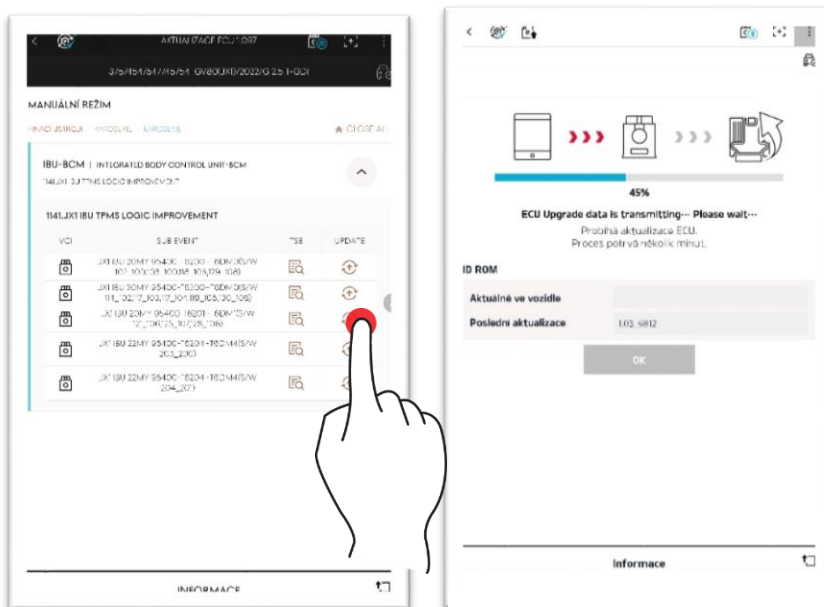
AKTUALIZACE ECU 1.097

3/5/454/547/45/54 GV80(JX1)/2022/G 2.5 T-GDI

MANUÁLNÍ REŽIM

HNACÍ ÚSTROJÍ PODVOZEK KAROSERIE

CLOSE ALL

IBU-BCM | INTEGRATED BODY CONTROL UNIT-BCM

1141.JX1 IBU TPMS LOGIC IMPROVEMENT

1141.JX1 IBU TPMS LOGIC IMPROVEMENT

| VCI | SUB EVENT | TSB | UPDATE |
|---|---|---|---|
| | JX1 IBU 20MY 95400-T6200 - 6DM0S/W 102_100(08_100,118_105,129_108) | | |
| | JX1 IBU 20MY 95400-T6200~T6DM0S/W 111_102(17_103,17_104,119_105,130_106) | | |
| | JX1 IBU 20MY 95400-T6201 - 6DM1S/W 12_106(25_107,25_108) | | |
| | JX1 IBU 22MY 95400-T6204-T6DM4S/W 203_200 | | |
| | JX1 IBU 22MY 95400-T6204-T6DM4S/W 204_201 | | |

INFORMACE

45%

ECU Upgrade data is transmitting--- Please wait---

Probíhá aktualizace ECU.

Proces potrvá několik minut.

ID ROM

| Aktuálně ve vozidle | |
|---|---|
| Poslední aktualizace | 1.03, 6812 |

OK

Informace